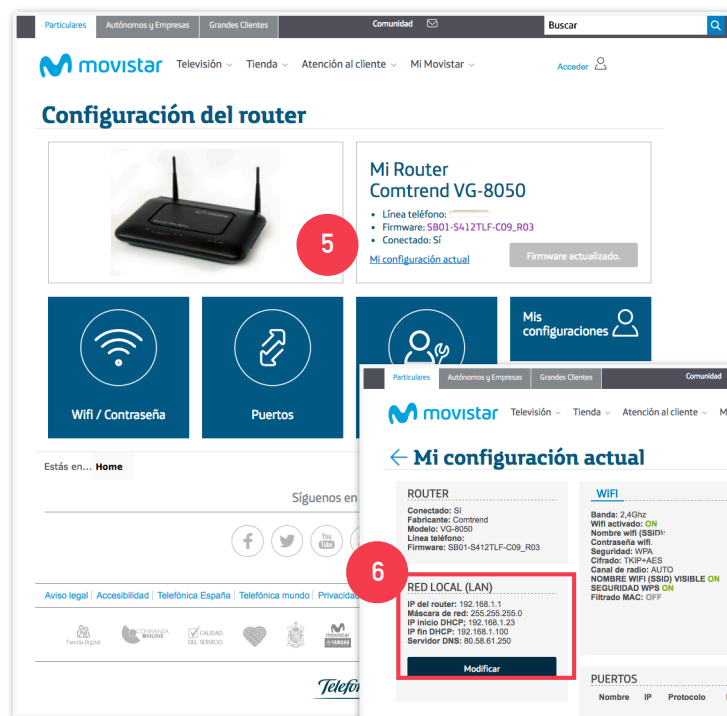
Particulares | Autónomos y Empresas | Grandes Clientes | Comunidad | Buscar

movistar Televisión Tienda Atención al cliente Mi Movistar Acceder

Configuración del router

Mi Router
Comtrend VG-8050

- Línea teléfono: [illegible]
- Firmware: SB01-S412TLF-C09_R03
- Conectado: Sí

5

Mi configuración actual

Firmware actualizado.

Wifi / Contraseña

Puertos

Mis configuraciones

Estás en... Home

Síguenos en

Aviso legal | Accesibilidad | Telefónica España | Telefónica mundo | Privacidad

Familia Digital | CONFIANZA ONLINE | CALIDAD DEL SERVICIO

Telefó

Particulares | Autónomos y Empresas | Grandes Clientes | Comunidad

movistar Televisión Tienda Atención al cliente M

Mi configuración actual

ROUTER
Conectado: Sí
Fabricante: Comtrend
Modelo: VG-8050
Linea teléfono:
Firmware: SB01-S412TLF-C09_R03

6

RED LOCAL (LAN)
IP del router: 192.168.1.1
Máscara de red: 255.255.255.0
IP inicio DHCP: 192.168.1.23
IP fin DHCP: 192.168.1.100
Servidor DNS: 80.58.61.250

Modificar

WIFI
Banda: 2,4Ghz
Wifi activado: ON
Nombre wifi (SSID):
Contraseña wifi:
Seguridad: WPA
Cifrado: TKIP+AES
Canal de radio: AUTO
NOMBRE WIFI (SSID) VISIBLE ON
SEGURIDAD WPS ON
Filtrado MAC: OFF

PUERTOS
Nombre | IP | Protocolo